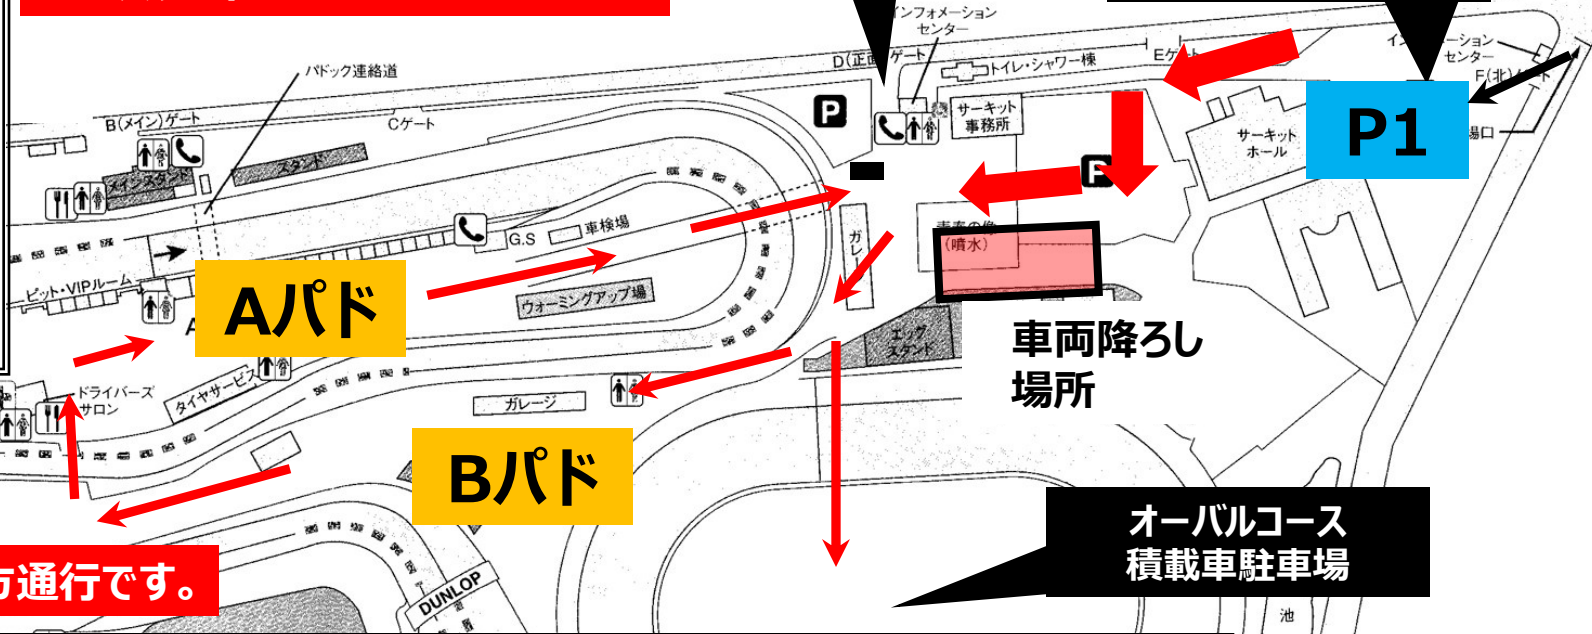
インフォメーションセンター

D(正面)ゲート

トイレ・シャワー棟

Eゲート

インフォメーションセンター

F(北)ゲート

P1

場口

パドック連絡道

B(メイン)ゲート

Cゲート

P

サーキット事務所

サーキットホール

メインスタンド

スタンド

P

G.S

車検場

ガレージ

青春の像(噴水)

ピット・VIPルーム

Aパド

ウォーミングアップ場

車両降ろし場所

A

エッグスタンド

ドライバーズサロン

タイヤサービス

ガレージ

Bパド

オーバルコース積載車駐車場

方通行です。

DUNLOP

池